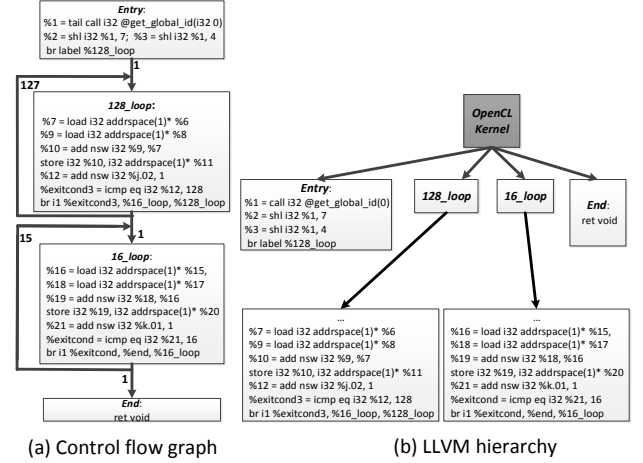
Entry:
%1 = tail call i32 @get_global_id(i32 0)
%2 = shl i32 %1, 7; %3 = shl i32 %1, 4
br label %128_loop

1

127

128_loop:
%7 = load i32 addrspace(1)* %6
%9 = load i32 addrspace(1)* %8
%10 = add nsw i32 %9, %7
store i32 %10, i32 addrspace(1)* %11
%12 = add nsw i32 %j.02, 1
%exitcond3 = icmp eq i32 %12, 128
br i1 %exitcond3, %16_loop, %128_loop

15

1

16_loop:
%16 = load i32 addrspace(1)* %15,
%18 = load i32 addrspace(1)* %17
%19 = add nsw i32 %18, %16
store i32 %19, i32 addrspace(1)* %20
%21 = add nsw i32 %k.01, 1
%exitcond = icmp eq i32 %21, 16
br i1 %exitcond, %end, %16_loop

1

End:
ret void

(a) Control flow graph

OpenCL Kernel

Entry:
%1 = call i32 @get_global_id(0)
%2 = shl i32 %1, 7
%3 = shl i32 %1, 4
br label %128_loop

128_loop

16_loop

End:
ret void

...
%7 = load i32 addrspace(1)* %6
%9 = load i32 addrspace(1)* %8
%10 = add nsw i32 %9, %7
store i32 %10, i32 addrspace(1)* %11
%12 = add nsw i32 %j.02, 1
%exitcond3 = icmp eq i32 %12, 128
br i1 %exitcond3, %16_loop, %128_loop

...
%16 = load i32 addrspace(1)* %15,
%18 = load i32 addrspace(1)* %17
%19 = add nsw i32 %18, %16
store i32 %19, i32 addrspace(1)* %20
%21 = add nsw i32 %k.01, 1
%exitcond = icmp eq i32 %21, 16
br i1 %exitcond, %end, %16_loop

(b) LLVM hierarchy